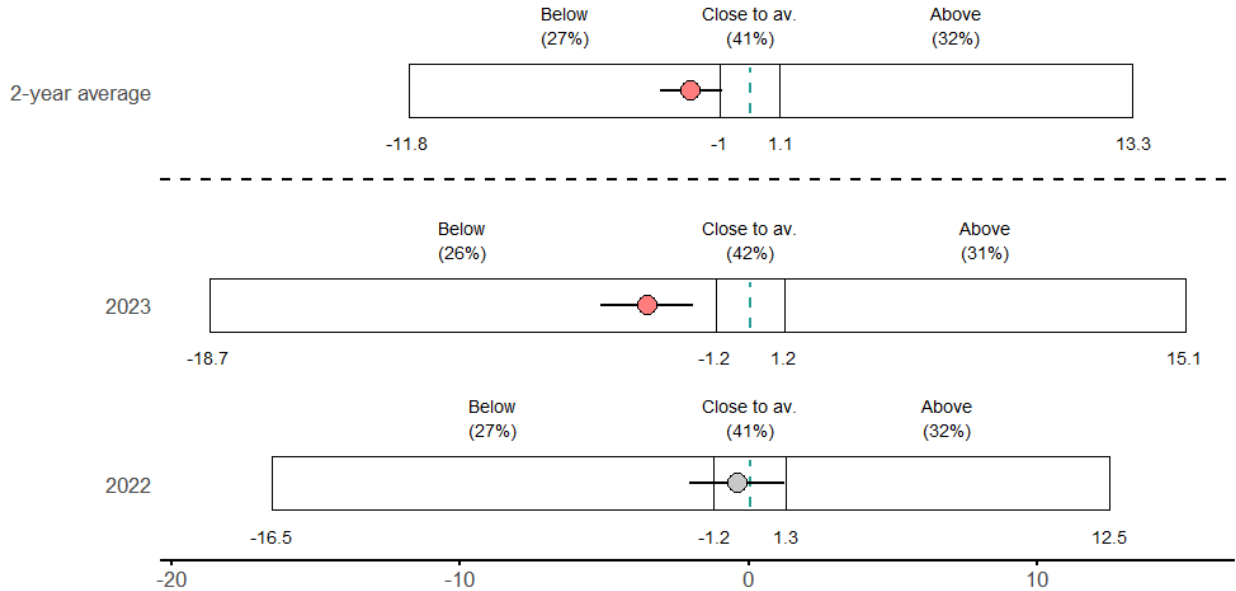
Below
(27%)

Close to av.
(41%)

Above
(32%)

2-year average

-11.8 -1 1.1 13.3

Below
(26%)

Close to av.
(42%)

Above
(31%)

2023

-18.7 -1.2 1.2 15.1

Below
(27%)

Close to av.
(41%)

Above
(32%)

2022

-16.5 -1.2 1.3 12.5

-20 -10 0 10